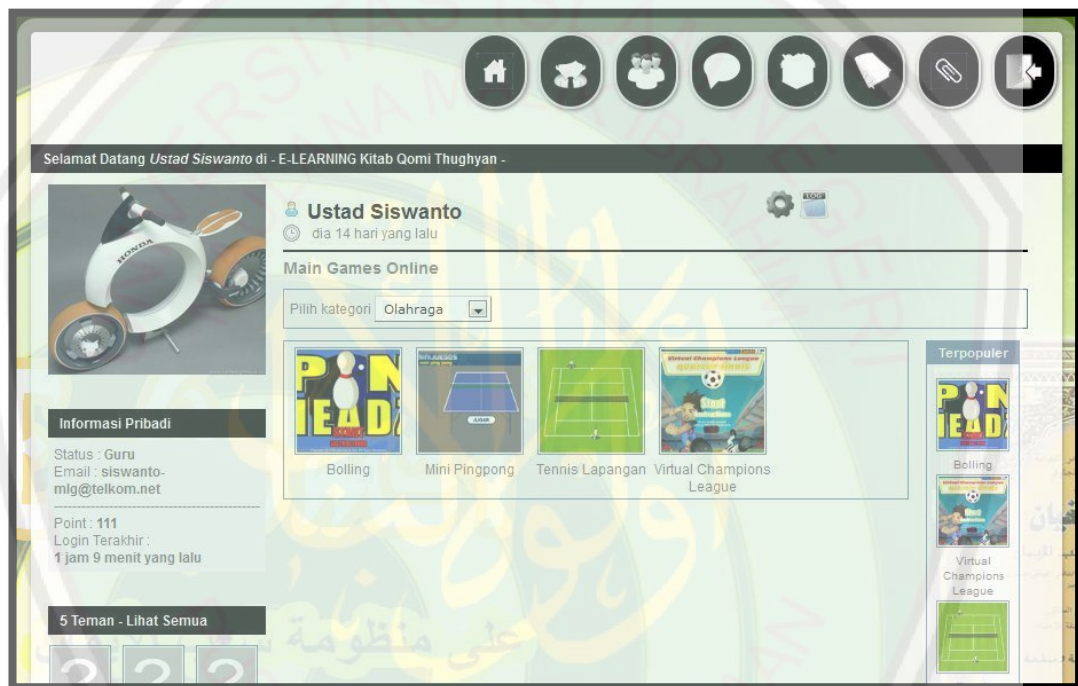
Selamat Datang *Ustad Siswanto* di - E-LEARNING Kitab Qomi Thughyan -

Ustad Siswanto
dia 14 hari yang lalu

Main Games Online

Pilih kategori Olahraga

Bolling

Mini Pingpong

Tennis Lapangan

Virtual Champions League

Terpopuler

Bolling

Virtual Champions League

Informasi Pribadi

Status : Guru
Email : siswanto-mlg@telkom.net

Point : 111
Login Terakhir :
1 jam 9 menit yang lalu

5 Teman - Lihat Semua